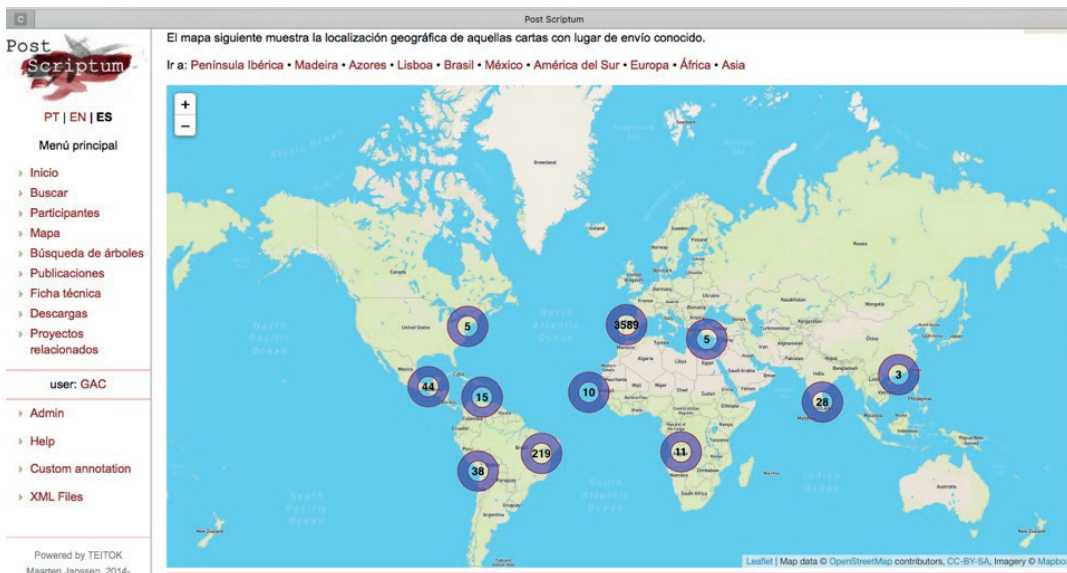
Post Scriptum

Post Scriptum

PT | EN | ES

Menú principal

Inicio
Buscar
Participantes
Mapa
Búsqueda de árboles
Publicaciones
Ficha técnica
Descargas
Proyectos relacionados

user: GAC

Admin
Help
Custom annotation
XML Files

Powered by TEITOK
Maarten Janssen, 2014-

El mapa siguiente muestra la localización geográfica de aquellas cartas con lugar de envío conocido.

Ir a: Península Ibérica • Madeira • Azores • Lisboa • Brasil • México • América del Sur • Europa • África • Asia

+
−

Arctic Ocean
Greenland
North Atlantic Ocean
North Pacific Ocean
South Pacific Ocean
South Atlantic Ocean
Indian Ocean

5
3589
5
44
15
10
3
28
219
11
38

Leaflet | Map data © OpenStreetMap contributors, CC-BY-SA, Imagery © Mapbox